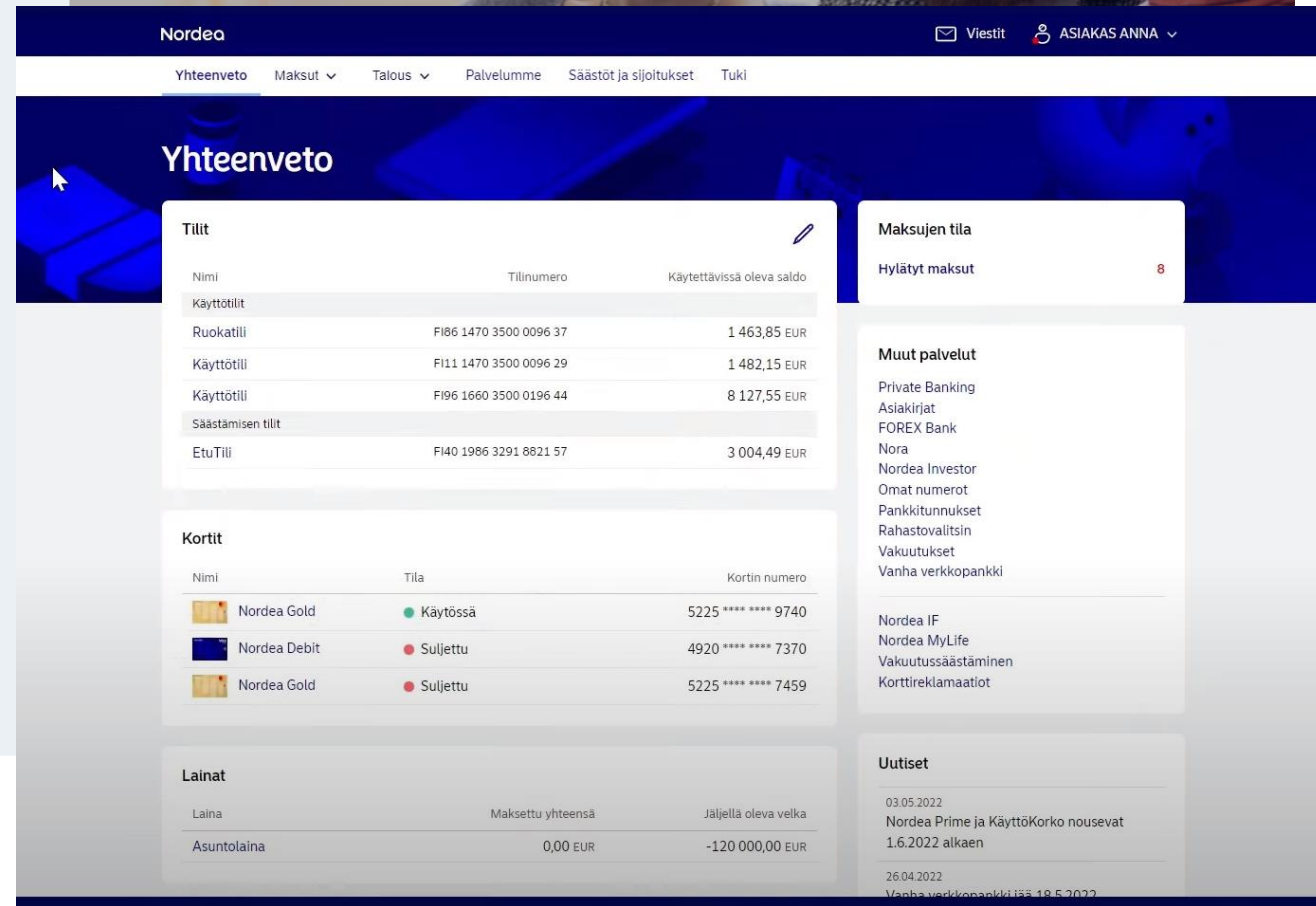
Nordea

Viestit ASIAKAS ANNA

Yhteenveto Maksut Talous Palvelumme Säästöt ja sijoitukset Tuki

Yhteenveto

Tilit

| Nimi | Tilinumero | Käytettävissä oleva saldo |
|---|---|---|
| Käyttötilit | | |
| Ruokatili | FI86 1470 3500 0096 37 | 1 463,85 EUR |
| Käyttötili | FI11 1470 3500 0096 29 | 1 482,15 EUR |
| Käyttötili | FI96 1660 3500 0196 44 | 8 127,55 EUR |
| Säästämisen tilit | | |
| EtuTili | FI40 1986 3291 8821 57 | 3 004,49 EUR |

Kortit

| Nimi | Tila | Kortin numero |
|---|---|---|
| Nordea Gold | Käytössä | 5225 **** **** 9740 |
| Nordea Debit | Suljettu | 4920 **** **** 7370 |
| Nordea Gold | Suljettu | 5225 **** **** 7459 |

Lainat

| Laina | Maksettu yhteensä | Jäljellä oleva velka |
|---|---|---|
| Asuntolaina | 0,00 EUR | -120 000,00 EUR |

Maksujen tila

Hylätyt maksut 8

Muut palvelut

Private Banking
Asiakirjat
FOREX Bank
Nora
Nordea Investor
Omat numerot
Pankkitunnukset
Rahastovalitsin
Vakuutukset
Vanha verkkopankki

Nordea IF
Nordea MyLife
Vakuutussäästäminen
Korttireklamaatiot

Uutiset

03.05.2022
Nordea Prime ja KäyttöKorko nousevat 1.6.2022 alkaen

26.04.2022
Vanha verkkopankki jää 18.5.2022